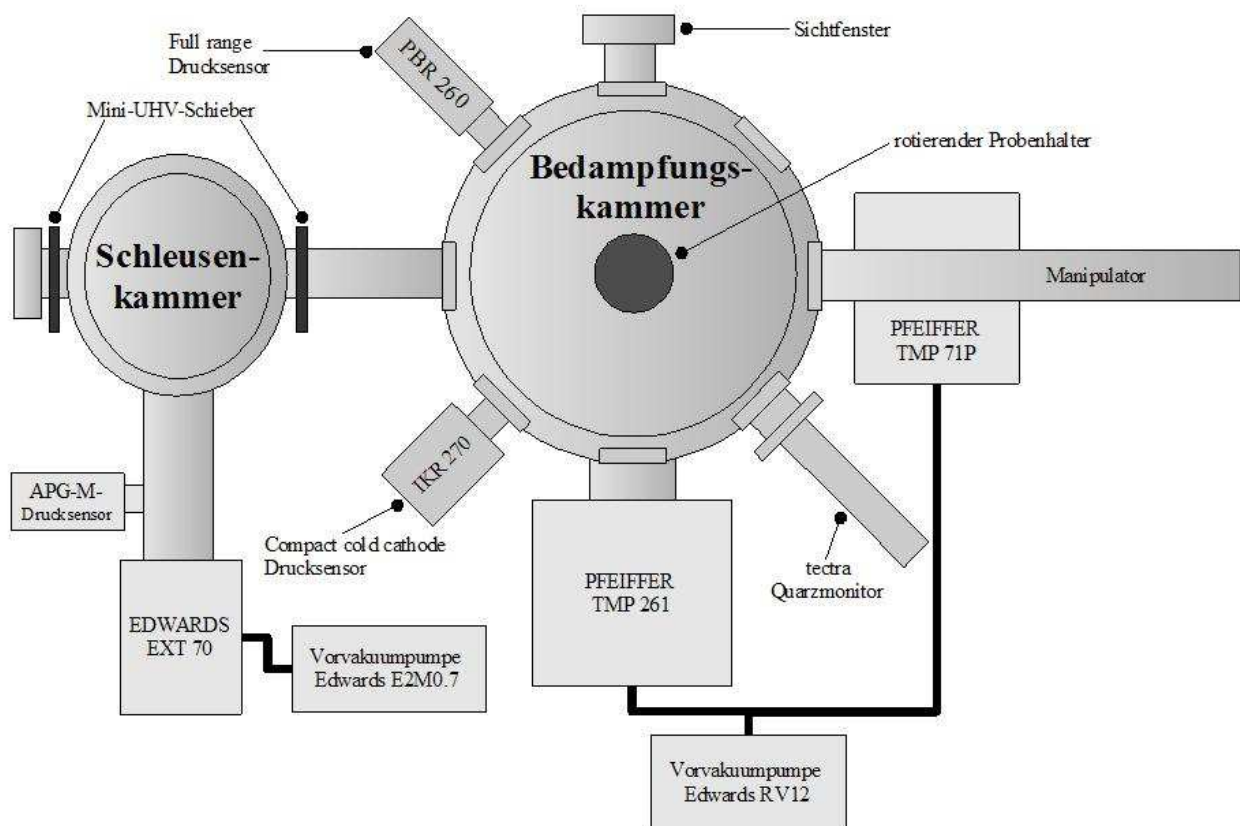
Full range Drucksensor

PBR 260

Sichtfenster

Mini-UHV-Schieber

rotierender Probenhalter

Bedampfungs-kammer

Schleusen-kammer

Manipulator

PFEIFFER TMP 71P

IKR 270

APG-M-Drucksensor

Compact cold cathode Drucksensor

PFEIFFER TMP 261

tectra Quarzmonitor

EDWARDS EXT 70

Vorvakuumpumpe Edwards E2M0.7

Vorvakuumpumpe Edwards RV12